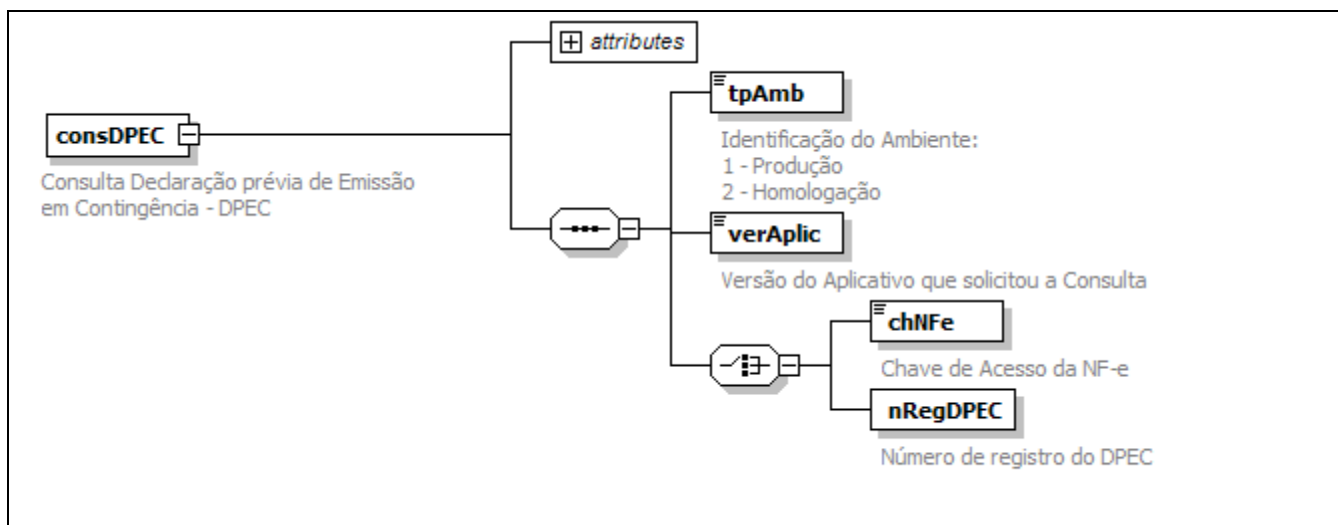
attributes

consDPEC

Consulta Declaração prévia de Emissão em Contingência - DPEC

tpAmb

Identificação do Ambiente:
1 - Produção
2 - Homologação

verAplic

Versão do Aplicativo que solicitou a Consulta

chNFe

Chave de Acesso da NF-e

nRegDPEC

Número de registro do DPEC